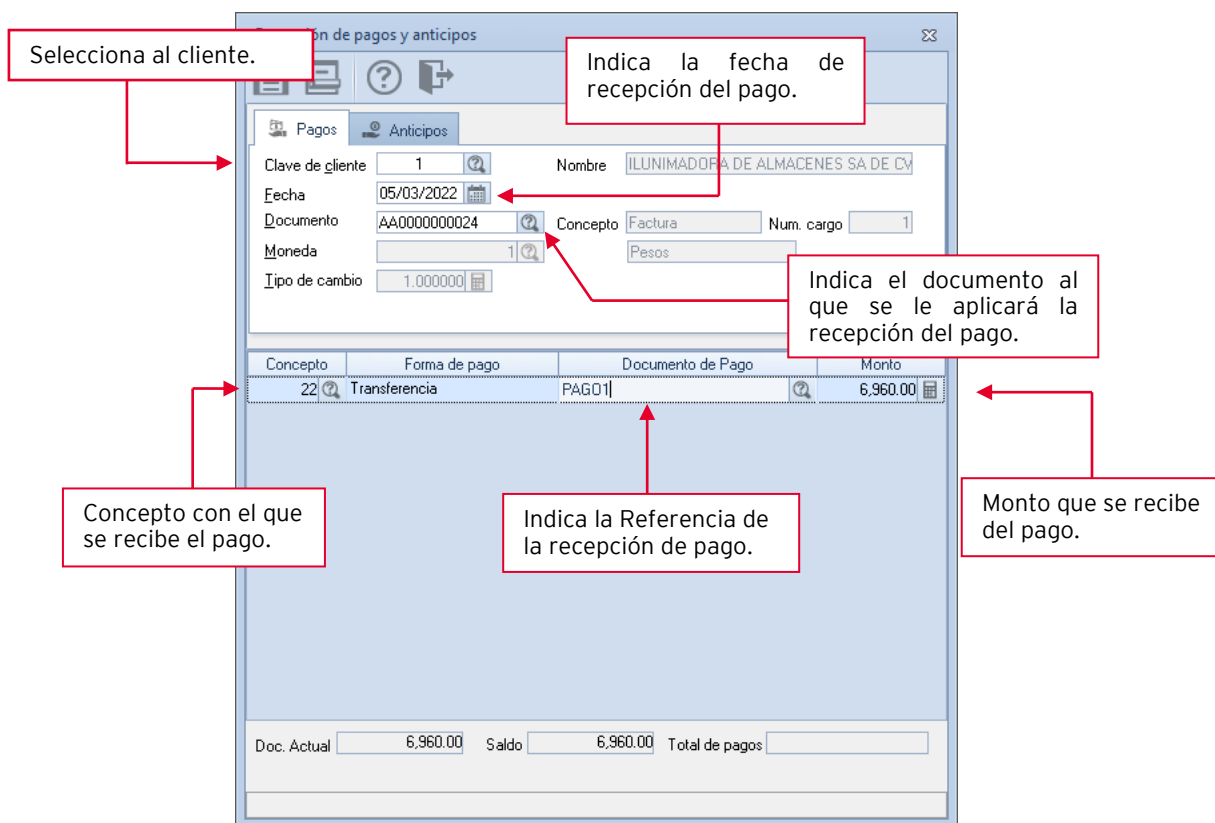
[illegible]ón de pagos y anticipos

Selecciona al cliente.

Indica la fecha de recepción del pago.

Pagos
Anticipos

Clave de cliente 1
Nombre ILUNIMADORA DE ALMACENES SA DE CV
Fecha 05/03/2022
Documento AA0000000024
Concepto Factura
Num. cargo 1
Moneda 1
Pesos
Tipo de cambio 1.000000

Indica el documento al que se le aplicará la recepción del pago.

| Concepto | Forma de pago | Documento de Pago | Monto |
|---|---|---|---|
| 22 | Transferencia | PAGO1 | 6,960.00 |

Concepto con el que se recibe el pago.

Indica la Referencia de la recepción de pago.

Monto que se recibe del pago.

Doc. Actual 6,960.00
Saldo 6,960.00
Total de pagos